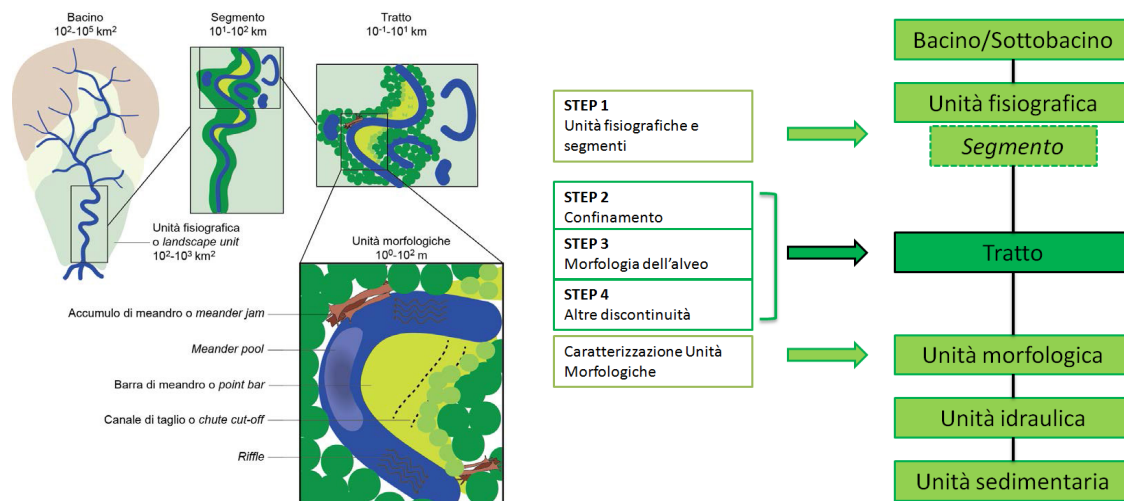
Bacino
$10^2$-$10^5$ km$^2$

Segmento
$10^1$-$10^2$ km

Tratto
$10^{-1}$-$10^1$ km

Unità fisiografica
o *landscape unit*
$10^2$-$10^3$ km$^2$

Unità morfologiche
$10^0$-$10^2$ m

Accumulo di meandro o *meander jam*

*Meander pool*

Barra di meandro o *point bar*

Canale di taglio o *chute cut-off*

*Riffle*

**STEP 1**
Unità fisiografiche e segmenti

**STEP 2**
Confinamento

**STEP 3**
Morfologia dell'alveo

**STEP 4**
Altre discontinuità

Caratterizzazione Unità Morfologiche

Bacino/Sottobacino

Unità fisiografica

*Segmento*

Tratto

Unità morfologica

Unità idraulica

Unità sedimentaria